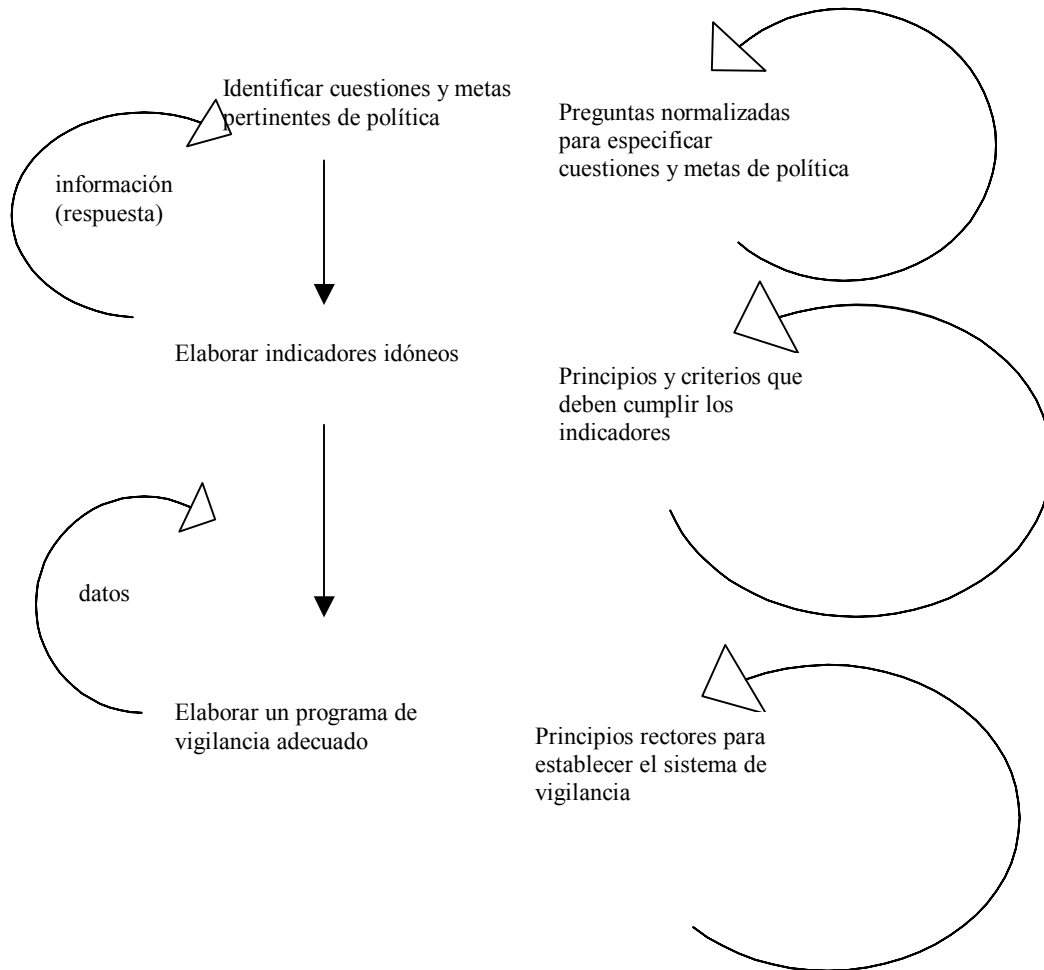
Identificar cuestiones y metas pertinentes de política

Preguntas normalizadas para especificar cuestiones y metas de política

información (respuesta)

Elaborar indicadores idóneos

Principios y criterios que deben cumplir los indicadores

datos

Elaborar un programa de vigilancia adecuado

Principios rectores para establecer el sistema de vigilancia